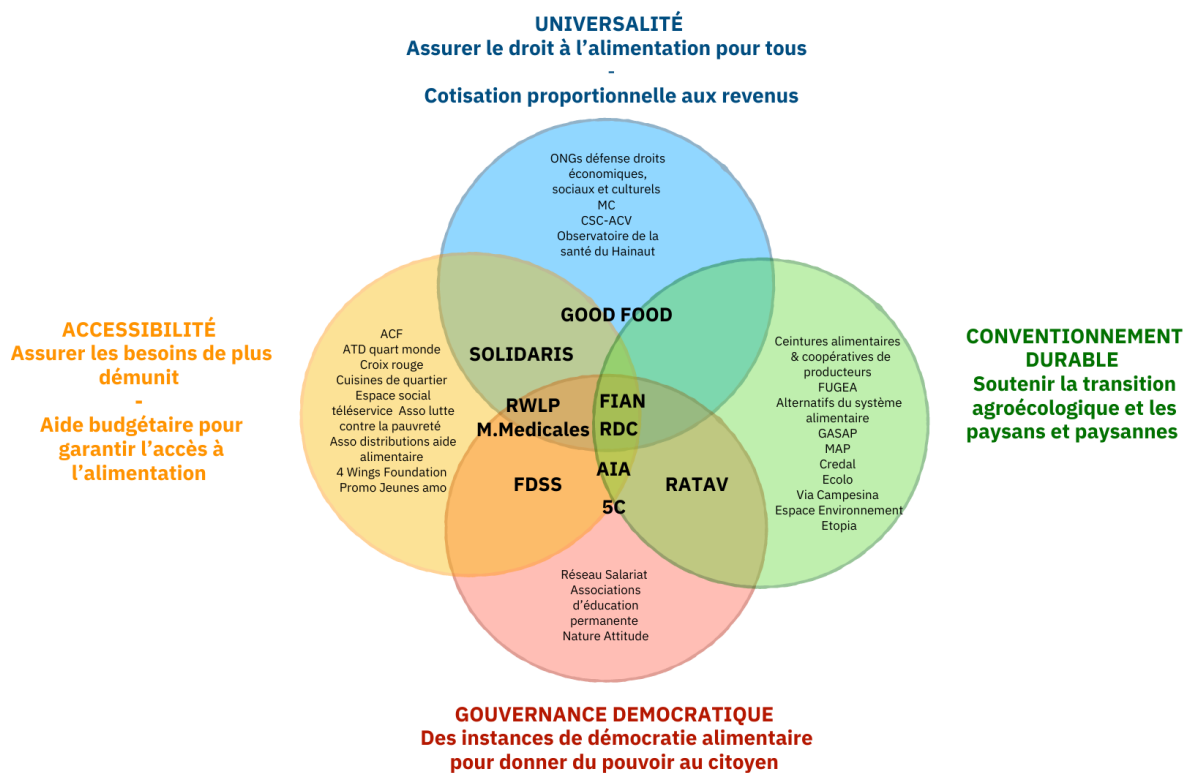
UNIVERSALITÉ
Assurer le droit à l'alimentation pour tous
-
Cotisation proportionnelle aux revenus

ONGs défense droits économiques, sociaux et culturels
MC
CSC-ACV
Observatoire de la santé du Hainaut

ACCESSIBILITÉ
Assurer les besoins de plus démunit
-
Aide budgétaire pour garantir l'accès à l'alimentation

ACF
ATD quart monde
Croix rouge
Cuisines de quartier
Espace social téléservice Asso lutte contre la pauvreté
Asso distributions aide alimentaire
4 Wings Foundation
Promo Jeunes amo

GOOD FOOD

SOLIDARIS

RWLP
M.Medicales

FIAN
RDC

AIA

FDSS

RATAV

5C

CONVENTIONNEMENT DURABLE
Soutenir la transition agroécologique et les paysans et paysannes

Ceintures alimentaires & coopératives de producteurs
FUGEA
Alternatifs du système alimentaire
GASAP
MAP
Credal
Ecolo
Via Campesina
Espace Environnement
Etopia

Réseau Salariat
Associations d'éducation permanente
Nature Attitude

GOUVERNANCE DEMOCRATIQUE
Des instances de démocratie alimentaire pour donner du pouvoir au citoyen